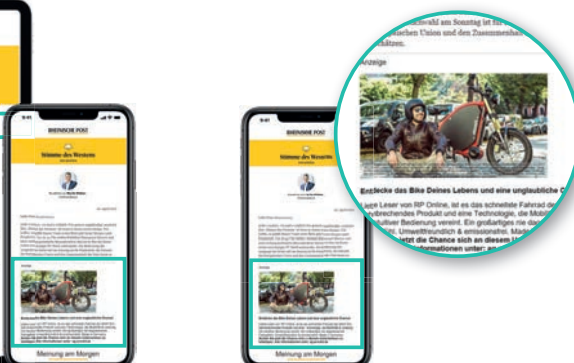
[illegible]wald am Sonntag ist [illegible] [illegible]ischen Union und den Zusammenha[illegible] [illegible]chätzen.

Anzeige

Entdecke das Bike Deines Lebens und eine unglaubliche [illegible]

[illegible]e Leser von RP Online, ist es das schnellste Fahrrad de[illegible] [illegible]brechendes Produkt und eine Technologie, die Mobi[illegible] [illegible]tuitiver Bedienung vereint. Ein großartiges nie dag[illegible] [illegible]. Umweltfreundlich & emissionsfrei. Mag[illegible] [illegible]tzt die Chance sich an diesem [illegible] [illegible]formationen unter: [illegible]

RHEINISCHE POST

Stimme des Westens

Meinung am Morgen

RHEINISCHE POST

Stimme des Westens

Anzeige

Meinung am Morgen